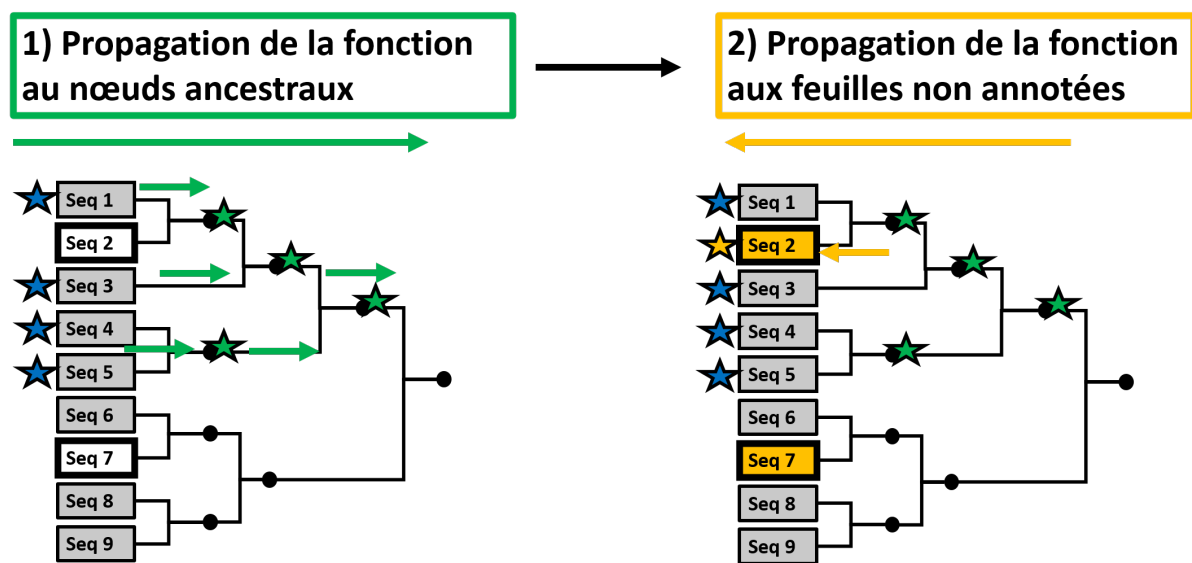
1) Propagation de la fonction au nœuds ancestraux

2) Propagation de la fonction aux feuilles non annotées

Seq 1
Seq 2
Seq 3
Seq 4
Seq 5
Seq 6
Seq 7
Seq 8
Seq 9

Seq 1
Seq 2
Seq 3
Seq 4
Seq 5
Seq 6
Seq 7
Seq 8
Seq 9